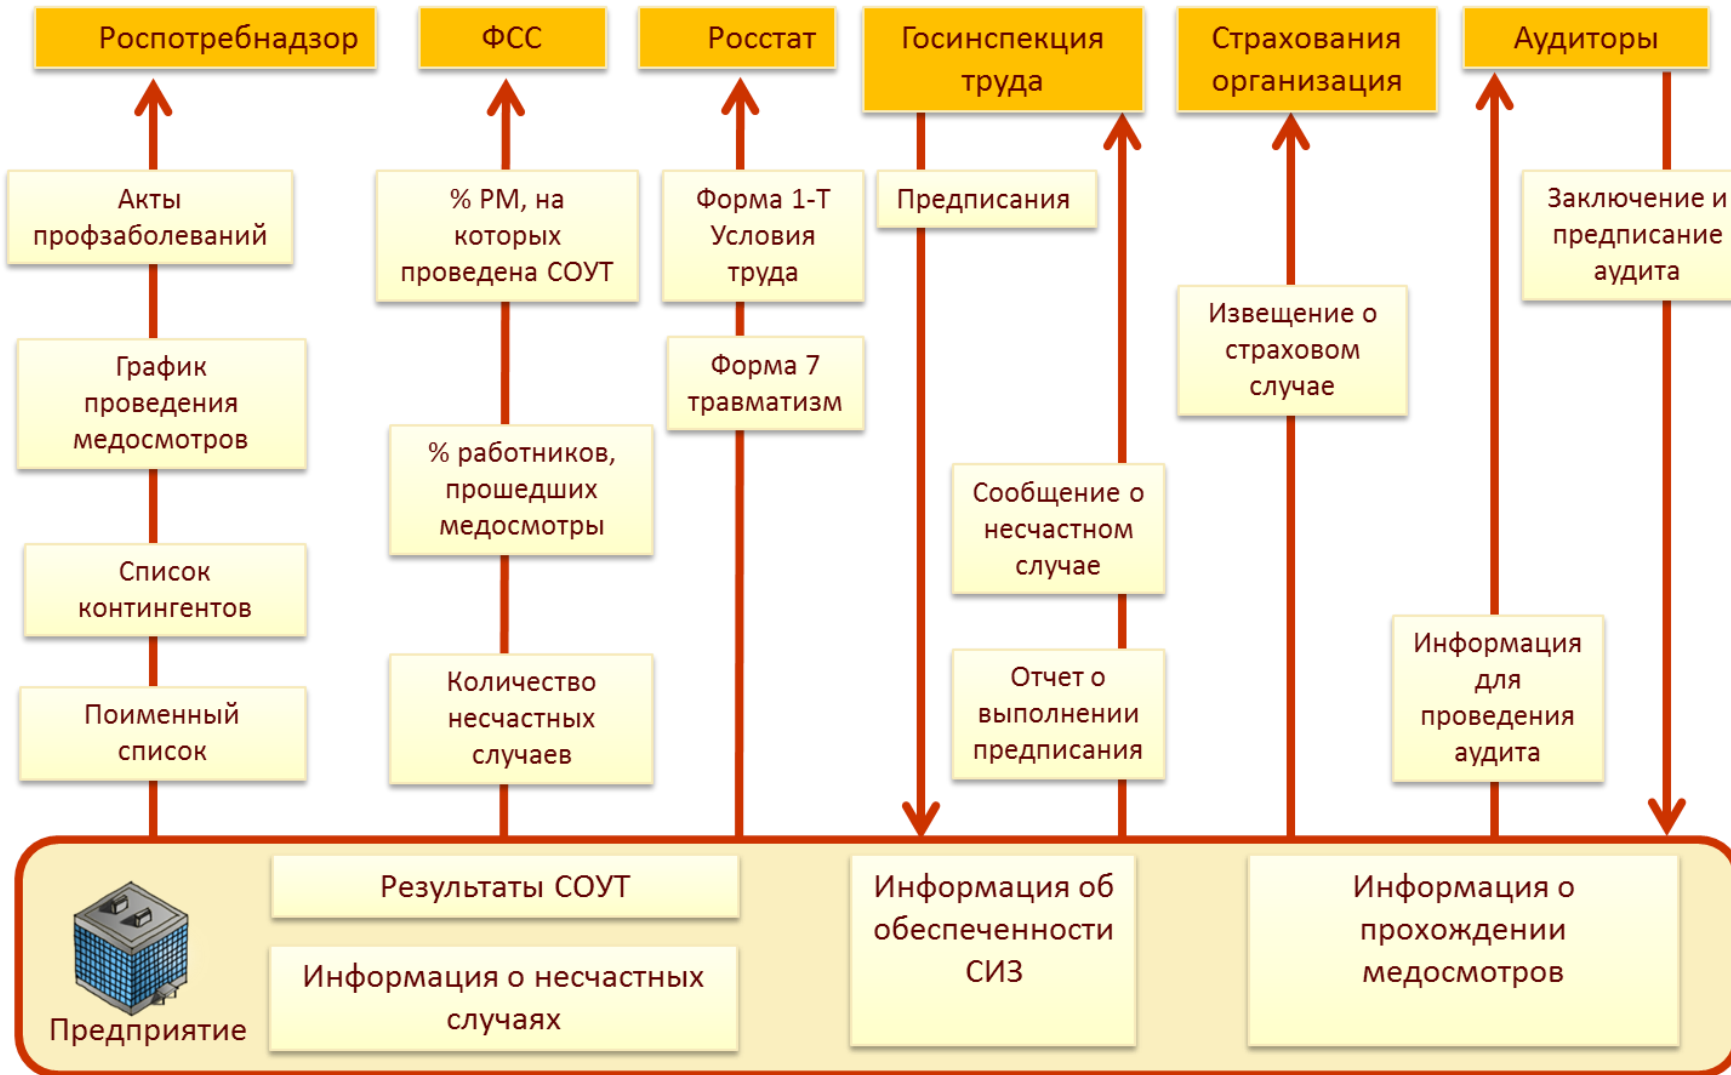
Роспотребнадзор

ФСС

Росстат

Госинспекция труда

Страховання организация

Аудиторы

Акты профзаболеваний

График проведения медосмотров

Список контингентов

Поименный список

% РМ, на которых проведена СОУТ

% работников, прошедших медосмотры

Количество несчастных случаев

Форма 1-Т Условия труда

Форма 7 травматизм

Предписания

Сообщение о несчастном случае

Отчет о выполнении предписания

Извещение о страховом случае

Заключение и предписание аудита

Информация для проведения аудита

Предприятие

Результаты СОУТ

Информация о несчастных случаях

Информация об обеспеченности СИЗ

Информация о прохождении медосмотров